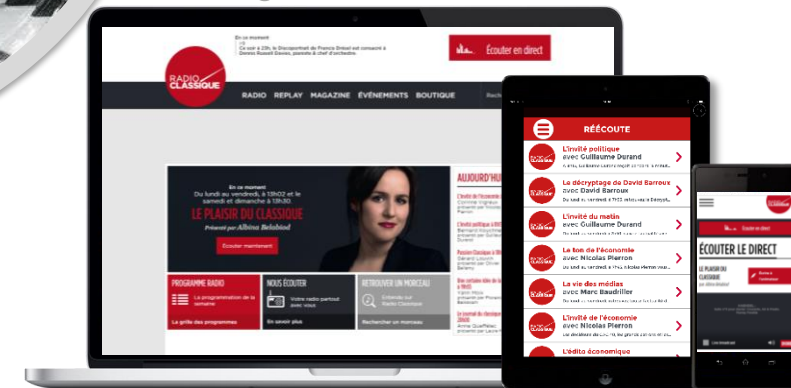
En ce moment
Ce soir à 23h, le Discoportrait de France Orsel est consacré à Dennis Russell Davies, pianiste & chef d'orchestre.

Écouter en direct

RADIO CLASSIQUE

RADIO REPLAY MAGAZINE ÉVÉNEMENTS BOUTIQUE

En ce moment
Du lundi au vendredi, à 13h02 et le samedi et dimanche à 13h30.
LE PLAISIR DU CLASSIQUE
Présenté par Albina Belabiod
Écouter maintenant

AUJOURD'HUI

PROGRAMME RADIO
La programmation de la semaine
La grille des programmes

NOUS ÉCOUTER
Votre radio partout avec vous
En savoir plus

RETROUVER UN MORCEAU
Entendu sur Radio Classique
Rechercher un morceau

RÉÉCOUTE

L'invité politique
avec Guillaume Durand

Le décryptage de David Barroux
avec David Barroux

L'invité du matin
avec Guillaume Durand

Le ton de l'économie
avec Nicolas Pierron

La vie des médias
avec Marc Baudriller

L'invité de l'économie
avec Nicolas Pierron

L'édito économique

Écouter en direct

ÉCOUTER LE DIRECT

LE PLAISIR DU CLASSIQUE